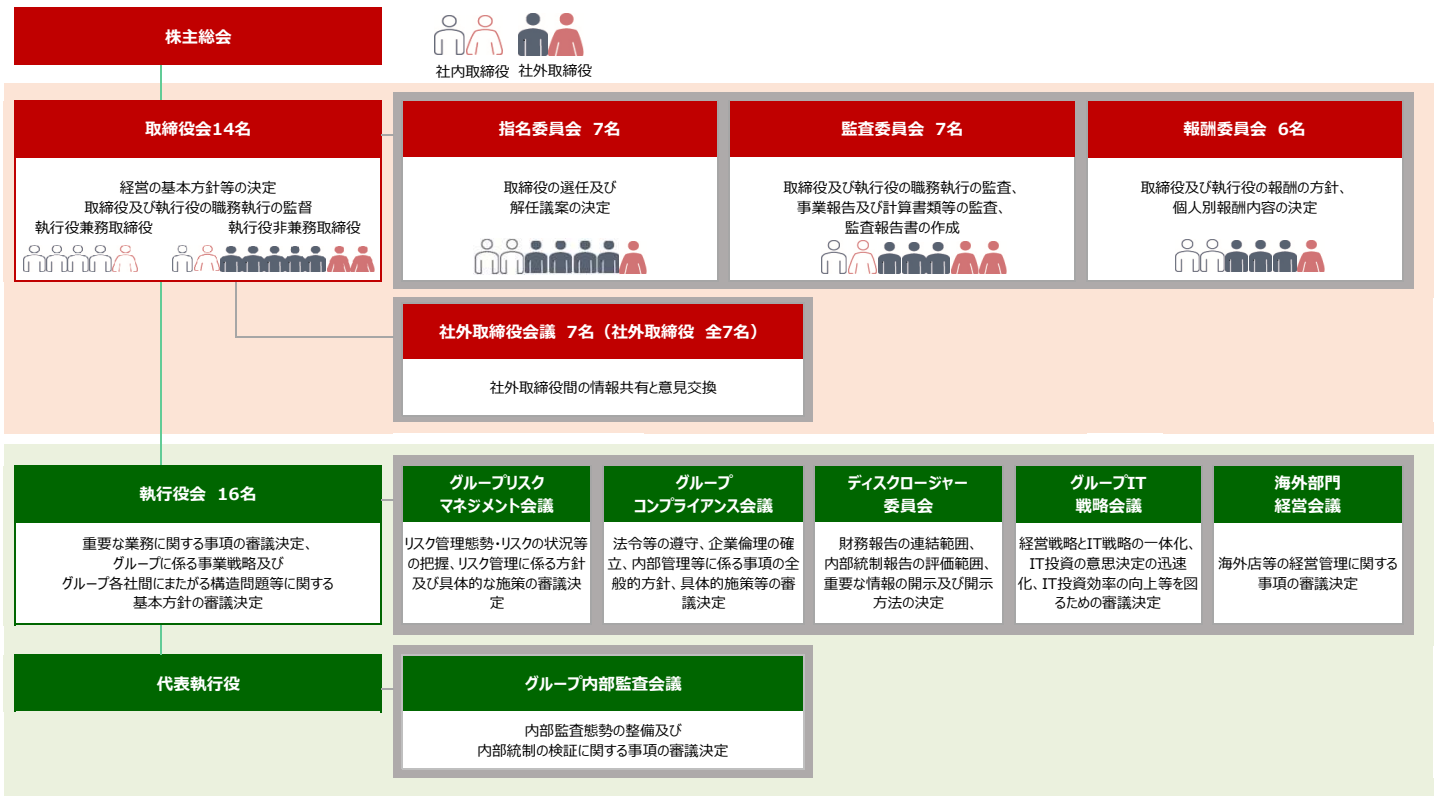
株主総会

社内取締役 社外取締役

取締役会14名

経営の基本方針等の決定
取締役及び執行役の職務執行の監督

執行役兼務取締役 執行役非兼務取締役

指名委員会 7名

取締役の選任及び解任議案の決定

監査委員会 7名

取締役及び執行役の職務執行の監査、事業報告及び計算書類等の監査、監査報告書の作成

報酬委員会 6名

取締役及び執行役の報酬の方針、個人別報酬内容の決定

社外取締役会議 7名（社外取締役 全7名）

社外取締役間の情報共有と意見交換

執行役会 16名

重要な業務に関する事項の審議決定、グループに係る事業戦略及びグループ各社間にまたがる構造問題等に関する基本方針の審議決定

グループリスクマネジメント会議

リスク管理態勢・リスクの状況等の把握、リスク管理に係る方針及び具体的な施策の審議決定

グループコンプライアンス会議

法令等の遵守、企業倫理の確立、内部管理等に係る事項の全般的方針、具体的施策等の審議決定

ディスクロージャー委員会

財務報告の連結範囲、内部統制報告の評価範囲、重要な情報の開示及び開示方法の決定

グループIT戦略会議

経営戦略とIT戦略の一体化、IT投資の意思決定の迅速化、IT投資効率の向上等を図るための審議決定

海外部門経営会議

海外店等の経営管理に関する事項の審議決定

代表執行役

グループ内部監査会議

内部監査態勢の整備及び内部統制の検証に関する事項の審議決定